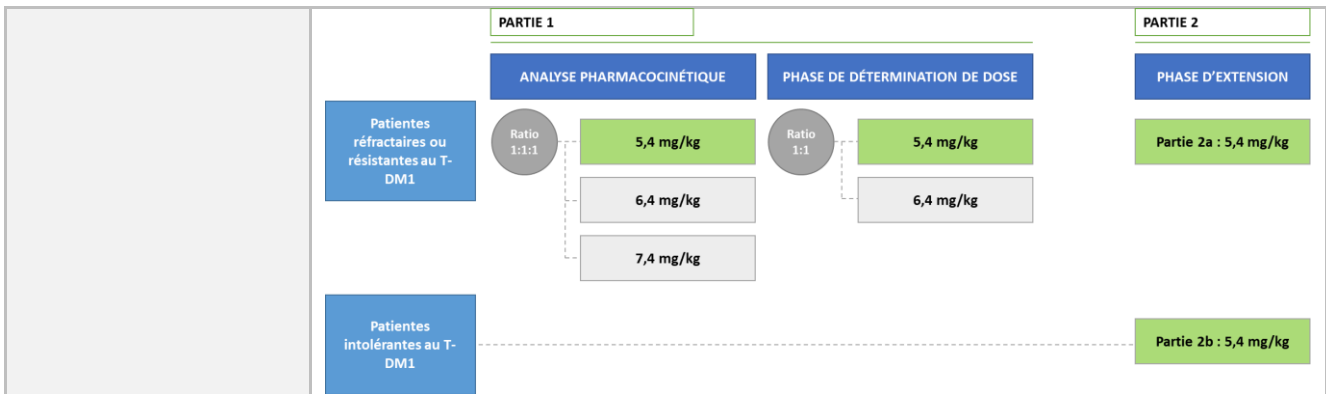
PARTIE 1

PARTIE 2

ANALYSE PHARMACOCINÉTIQUE

PHASE DE DÉTERMINATION DE DOSE

PHASE D'EXTENSION

Patientes réfractaires ou résistantes au T-DM1

Ratio 1:1:1

5,4 mg/kg

6,4 mg/kg

7,4 mg/kg

Ratio 1:1

5,4 mg/kg

6,4 mg/kg

Partie 2a : 5,4 mg/kg

Patientes intolérantes au T-DM1

Partie 2b : 5,4 mg/kg